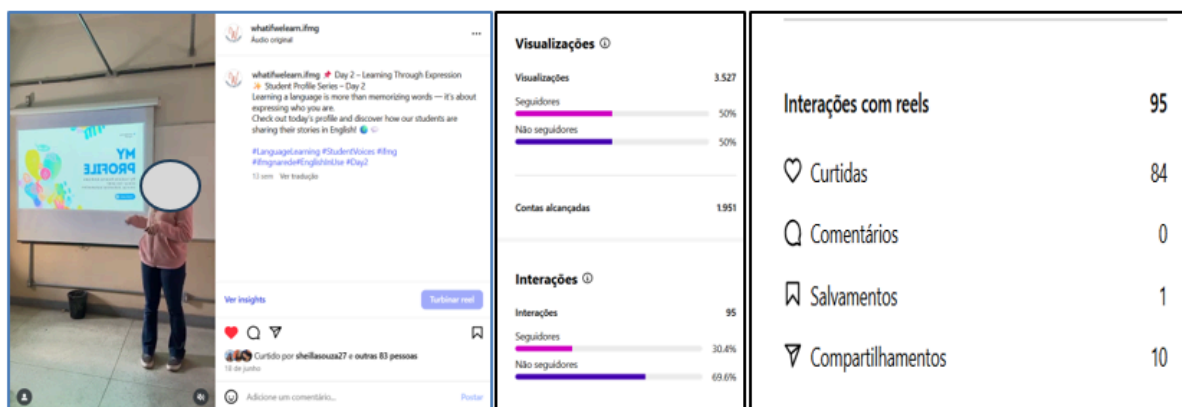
MY PROFILE

whatifwelearn.ifmg
Áudio original

whatifwelearn.ifmg 📌 Day 2 – Learning Through Expression ✨ Student Profile Series – Day 2
Learning a language is more than memorizing words — it's about expressing who you are.
Check out today's profile and discover how our students are sharing their stories in English! 🌎

#LanguageLearning #StudentVoices #ifmg #ifmgnarede#EnglishInUse #Day2

13 sem Ver tradução

Ver insights

Turbinar reel

Curtido por sheillasouza27 e outras 83 pessoas
16 de junho

Adicione um comentário...

Postar

Visualizações ⓘ

Visualizações 3.527

Seguidores 50%

Não seguidores 50%

Contas alcançadas 1.951

Interações ⓘ

Interações 95

Seguidores 30.4%

Não seguidores 69.6%

Interações com reels 95

Curtidas 84

Comentários 0

Salvamentos 1

Compartilhamentos 10